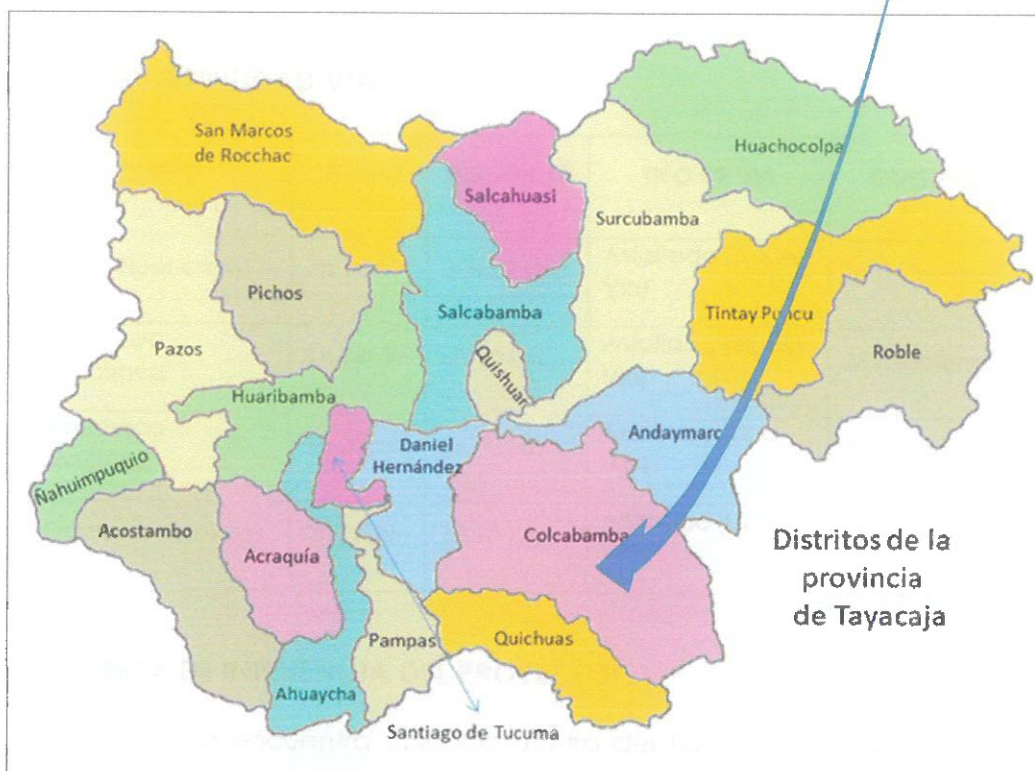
San Marcos de Rocchac

Huachocolpa

Salcahuasi

Surcubamba

Pichos

Salcabamba

Tintay Puncu

Roble

Pazos

Quishuar

Huaribamba

Andaymarca

Daniel Hernández

Ñahuimpuquio

Colcabamba

Acostambo

Acraquía

Distritos de la provincia de Tayacaja

Pampas

Quichuas

Ahuaycha

Santiago de Tucuma